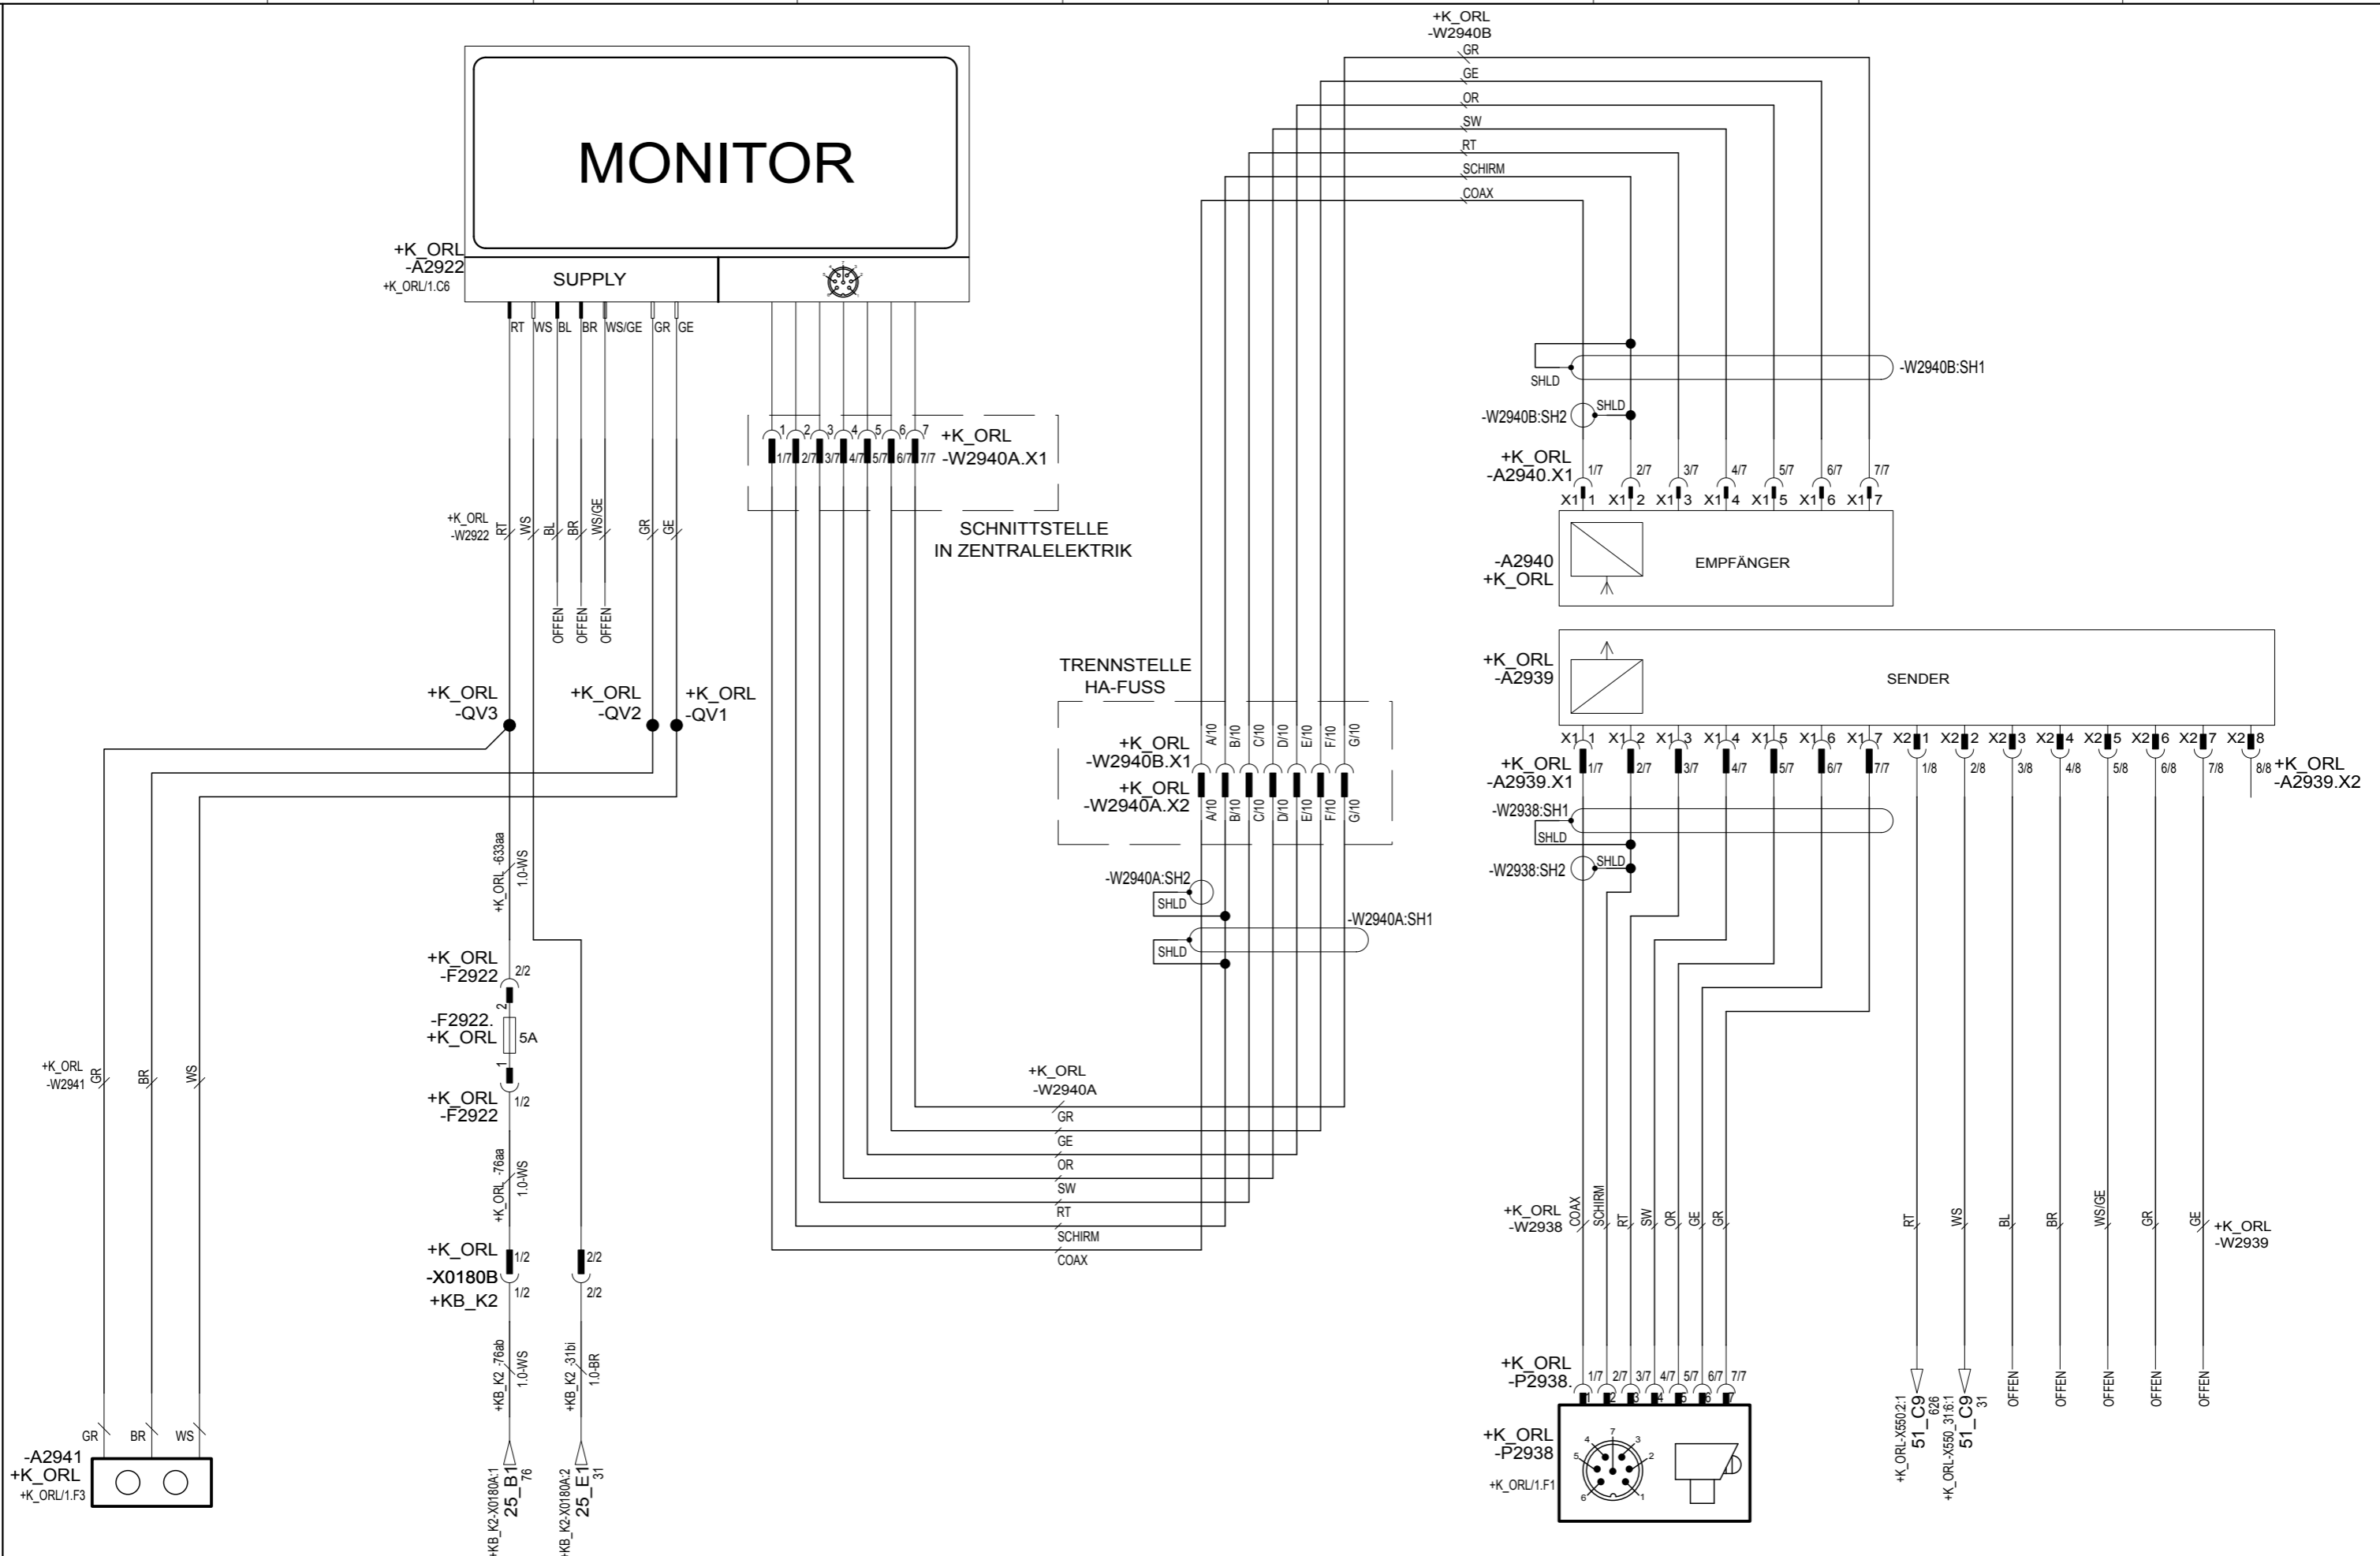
+K_ORL
-W2940B
GR
GE
OR
SW
RT
SCHIRM
COAX

MONITOR

+K_ORL
-A2922
+K_ORL/1.C6
SUPPLY

RT WS BL BR WS/GE GR GE

-W2940B:SH1
SHLD
-W2940B:SH2
SHLD

1 2 3 4 5 6 7
1/7 2/7 3/7 4/7 5/7 6/7 7/7
+K_ORL
-W2940A.X1

SCHNITTSTELLE
IN ZENTRALELEKTRIK

+K_ORL
-A2940.X1
1/7 2/7 3/7 4/7 5/7 6/7 7/7
X1 1 X1 2 X1 3 X1 4 X1 5 X1 6 X1 7

-A2940
+K_ORL
EMPFÄNGER

+K_ORL
-W2922
RT WS BL BR WS/GE GR GE
OFFEN OFFEN OFFEN

TRENNSTELLE
HA-FUSS

+K_ORL
-A2939
SENDER

+K_ORL
-QV3
+K_ORL
-QV2
+K_ORL
-QV1

A/10 B/10 C/10 D/10 E/10 F/10 G/10
+K_ORL
-W2940B.X1
+K_ORL
-W2940A.X2
A/10 B/10 C/10 D/10 E/10 F/10 G/10

X1 1 X1 2 X1 3 X1 4 X1 5 X1 6 X1 7 X2 1 X2 2 X2 3 X2 4 X2 5 X2 6 X2 7 X2 8
+K_ORL
-A2939.X1
1/7 2/7 3/7 4/7 5/7 6/7 7/7 1/8 2/8 3/8 4/8 5/8 6/8 7/8 8/8
+K_ORL
-A2939.X2

-W2938:SH1
SHLD
-W2938:SH2
SHLD

+K_ORL_-633aa
1.0-WS

-W2940A:SH2
SHLD
-W2940A:SH1
SHLD

+K_ORL
-F2922
2/2
2
-F2922.
+K_ORL
5A
1
+K_ORL
-F2922
1/2

+K_ORL
-W2941
GR BR WS

+K_ORL
-W2940A
GR
GE
OR
SW
RT
SCHIRM
COAX

+K_ORL_-76aa
1.0-WS

+K_ORL
-X0180B
+KB_K2
1/2
1/2
2/2
2/2

+K_ORL
-W2938
COAX SCHIRM RT SW OR GE GR

RT WS BL BR WS/GE GR GE
+K_ORL
-W2939

+KB_K2_-76ab
1.0-WS
+KB_K2_-31bi
1.0-BR

+K_ORL
-P2938.
1/7 2/7 3/7 4/7 5/7 6/7 7/7

+K_ORL
-P2938
+K_ORL/1.F1
7 4 3 5 2 6 1

OFFEN OFFEN OFFEN OFFEN OFFEN

+K_ORL-X550:2:1
51_C9
626
+K_ORL-X550_31:6:1
51_C9
31

GR BR WS
-A2941
+K_ORL
+K_ORL/1.F3

+KB_K2-X0180A:1
25_B1
76
+KB_K2-X0180A:2
25_E1
31